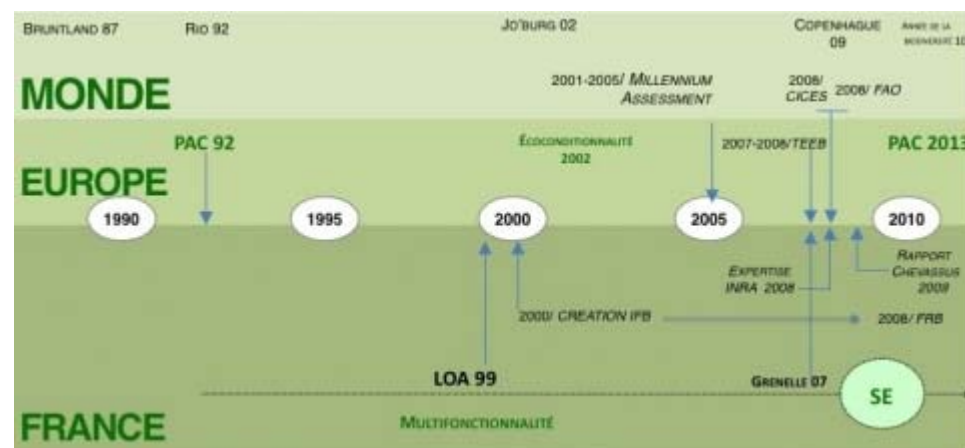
BRUNTLAND 87 RIO 92 JO'BURG 02 COPENHAGUE 09 ANNÉE DE LA BIODIVERSITÉ 10

MONDE

2001-2005/ MILLENNIUM ASSESSMENT

2008/ CICES 2008/ FAO

PAC 92

ÉCOCONDITIONNALITÉ 2002

2007-2008/TEEB

PAC 2013

EUROPE

1990 1995 2000 2005 2010

RAPPORT CHEVASSUS 2009

EXPERTISE INRA 2008

2000/ CREATION IFB

2008/ FRB

LOA 99

GRENELLE 07

SE

FRANCE

MULTIFONCTIONNALITÉ